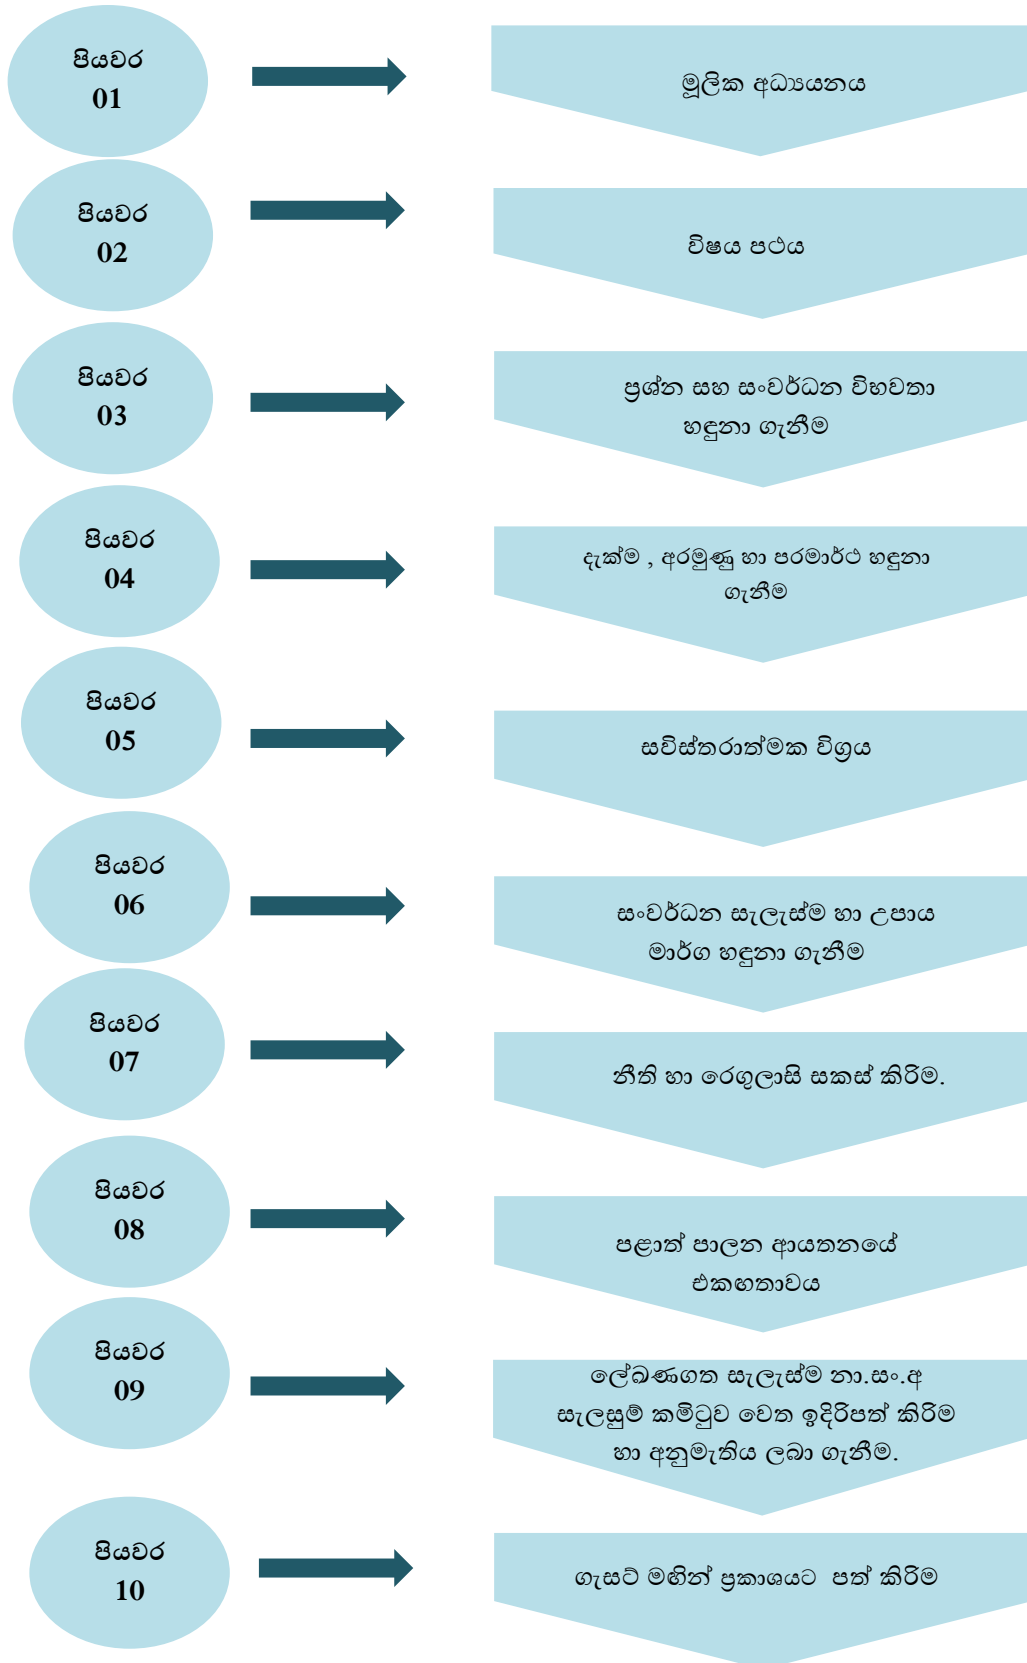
පියවර
01

මූලික අධ්‍යයනය

පියවර
02

විෂය පථය

පියවර
03

ප්‍රශ්න සහ සංවර්ධන විභවතා හඳුනා ගැනීම

පියවර
04

දැක්ම , අරමුණු හා පරමාර්ථ හඳුනා ගැනීම

පියවර
05

සවිස්තරාත්මක විග්‍රය

පියවර
06

සංවර්ධන සැලැස්ම හා උපාය මාර්ග හඳුනා ගැනීම

පියවර
07

නීති හා රෙගුලාසි සකස් කිරිම.

පියවර
08

පළාත් පාලන ආයතනයේ එකඟතාවය

පියවර
09

ලේඛණගත සැලැස්ම නා.සං.අ සැලසුම් කමිටුව වෙත ඉදිරිපත් කිරිම හා අනුමැතිය ලබා ගැනීම.

පියවර
10

ගැසට් මඟින් ප්‍රකාශයට පත් කිරිම